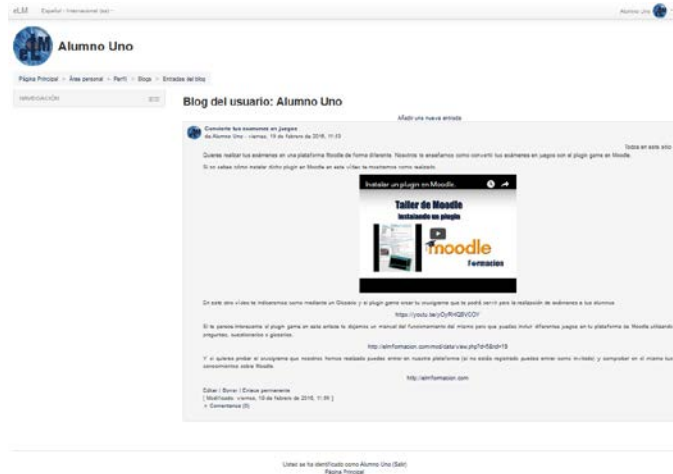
eLM Español - Internacional (es) ▾

Alumno Uno

Alumno Uno

Página Principal > Área personal > Perfil > Blogs > Entradas del blog

NAVEGACIÓN

Blog del usuario: Alumno Uno

Añadir una nueva entrada

Convierte tus exámenes en juegos
de Alumno Uno - viernes, 19 de febrero de 2016, 11:33

Todos en este sitio

Quieres realizar tus exámenes en una plataforma Moodle de forma diferente. Nosotros te enseñamos como convertir tus exámenes en juegos con el plugin game en Moodle.

Si no sabes cómo instalar dicho plugin en Moodle en este video te mostramos como realizarlo.

Instalar un plugin en Moodle.

Taller de Moodle
Instalando un plugin
moodle
Formacion

En este otro video te indicaremos como mediante un Glosario y el plugin game crear tu crucigrama que te podrá servir para la realización de exámenes a tus alumnos

https://youtu.be/jOyRHQBVC0Y

Si te parece interesante el plugin game en esta entrada te dejamos un manual del funcionamiento del mismo para que puedas incluir diferentes juegos en tu plataforma de Moodle utilizando preguntas, cuestionarios o glosarios.

http://elmformacion.com/mod/data/view.php?d=5&rid=19

Y si quieres probar el crucigrama que nosotros hemos realizado puedes entrar en nuestra plataforma (si no estás registrado puedes entrar como invitado) y comprobar en el mismo tus conocimientos sobre Moodle.

http://elmformacion.com

Editar | Borrar | Enlace permanente
[ Modificado: viernes, 19 de febrero de 2016, 11:36 ]
» Comentarios (0)

Usted se ha identificado como Alumno Uno (Salir)
Página Principal